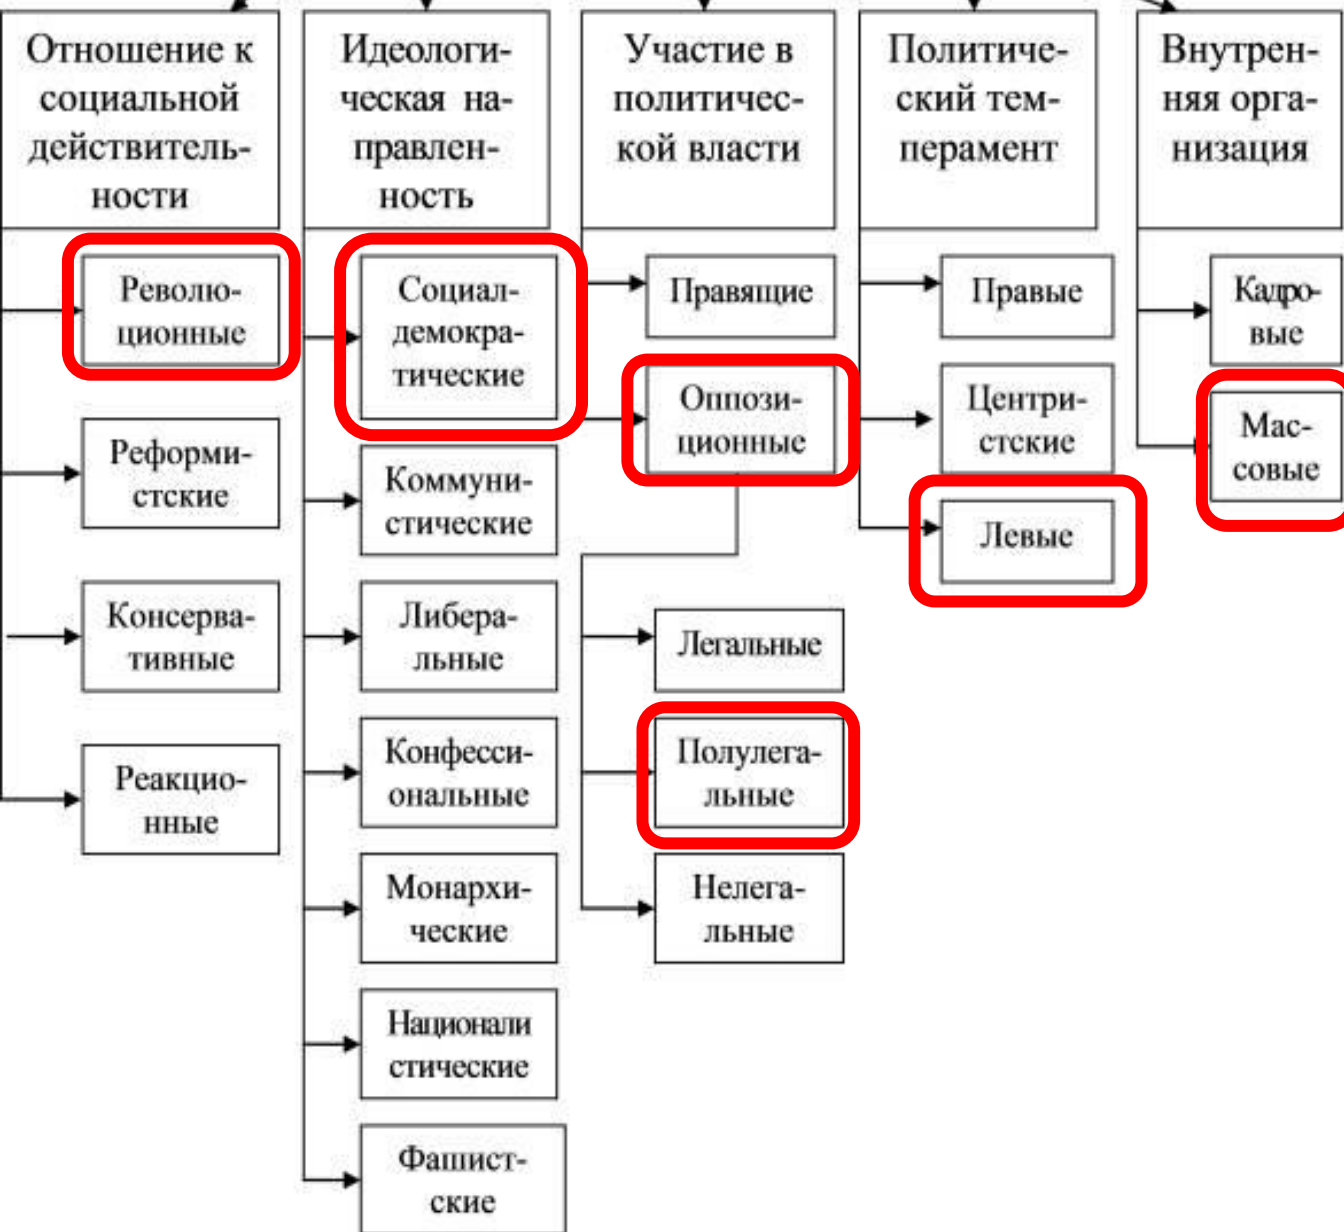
Отношение к социальной действительности

Революционные

Реформистские

Консервативные

Реакционные

Идеологическая направленность

Социал-демократические

Коммунистические

Либеральные

Конфессиональные

Монархические

Националистические

Фашистские

Участие в политической власти

Правящие

Оппозиционные

Легальные

Полулегальные

Нелегальные

Политический темперамент

Правые

Центристские

Левые

Внутренняя организация

Кадровые

Массовые